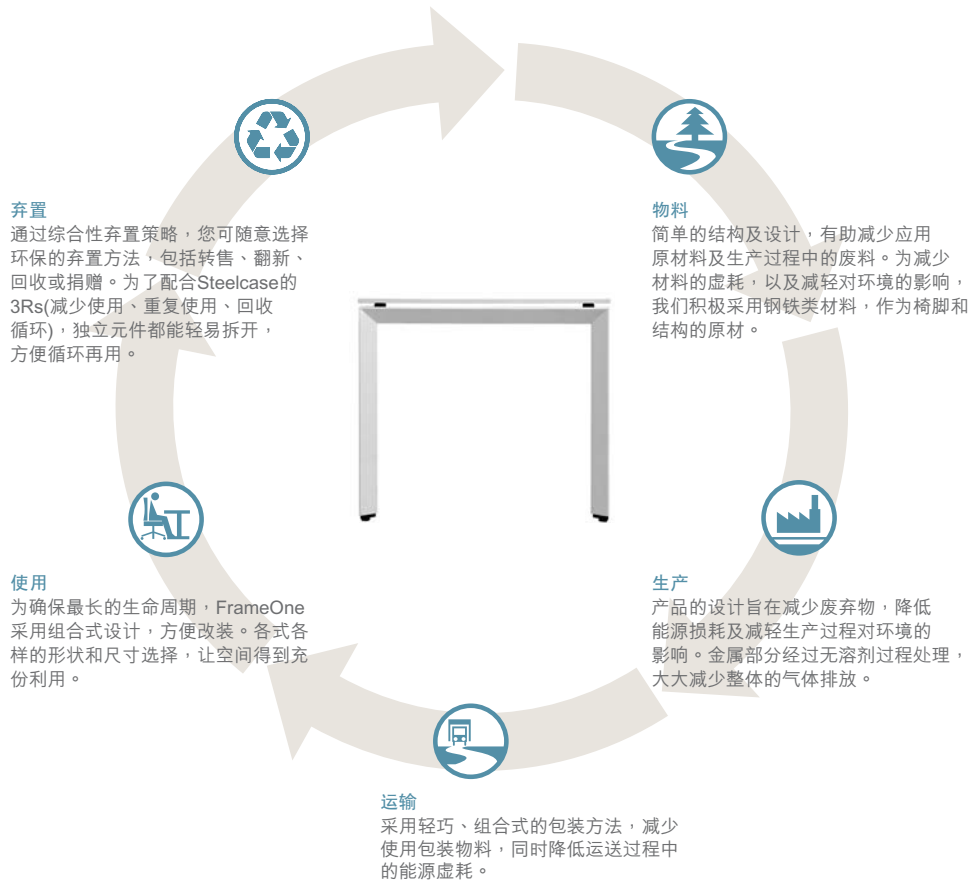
物料
简单的结构及设计，有助减少应用原材料及生产过程中的废料。为减少材料的虚耗，以及减轻对环境的影响，我们积极采用钢铁类材料，作为椅脚和结构的原材。

生产
产品的设计旨在减少废弃物，降低能源损耗及减轻生产过程对环境的影响。金属部分经过无溶剂过程处理，大大减少整体的气体排放。

运输
采用轻巧、组合式的包装方法，减少使用包装物料，同时降低运送过程中的能源虚耗。

使用
为确保最长的生命周期，FrameOne采用组合式设计，方便改装。各式各样的形状和尺寸选择，让空间得到充份利用。

弃置
通过综合性弃置策略，您可随意选择环保的弃置方法，包括转售、翻新、回收或捐赠。为了配合Steelcase的3Rs(减少使用、重复使用、回收循环)，独立元件都能轻易拆开，方便循环再用。